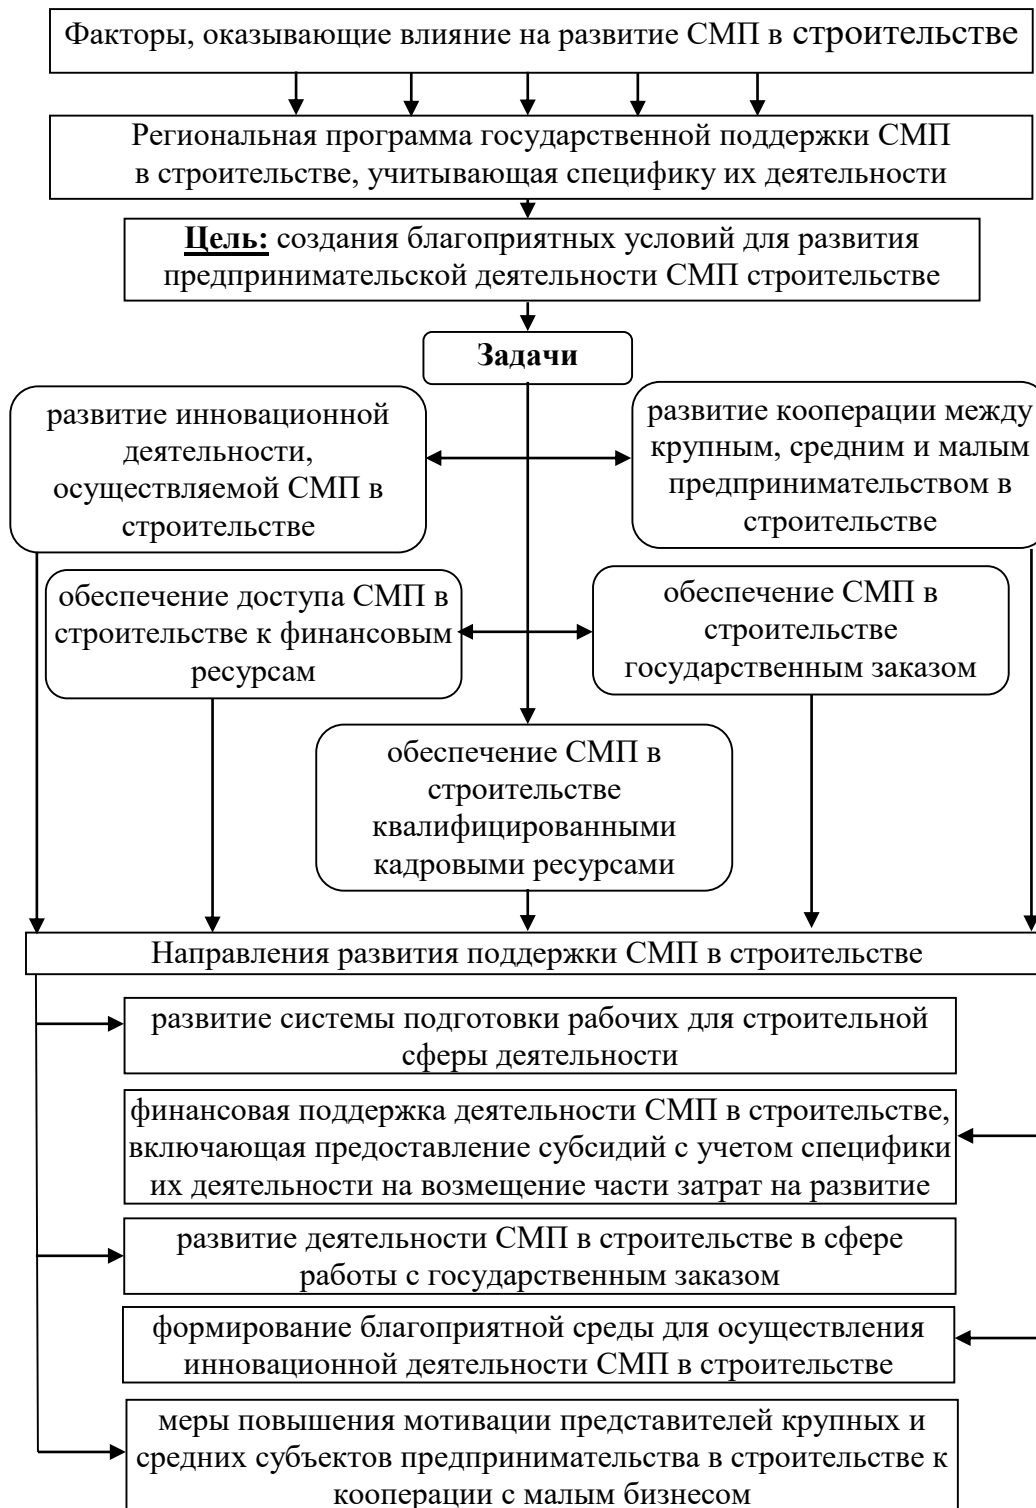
Факторы, оказывающие влияние на развитие СМП в строительстве

Региональная программа государственной поддержки СМП в строительстве, учитывающая специфику их деятельности

Цель: создания благоприятных условий для развития предпринимательской деятельности СМП строительстве

Задачи

развитие инновационной деятельности, осуществляемой СМП в строительстве

развитие кооперации между крупным, средним и малым предпринимательством в строительстве

обеспечение доступа СМП в строительстве к финансовым ресурсам

обеспечение СМП в строительстве государственным заказом

обеспечение СМП в строительстве квалифицированными кадровыми ресурсами

Направления развития поддержки СМП в строительстве

развитие системы подготовки рабочих для строительной сферы деятельности

финансовая поддержка деятельности СМП в строительстве, включающая предоставление субсидий с учетом специфики их деятельности на возмещение части затрат на развитие

развитие деятельности СМП в строительстве в сфере работы с государственным заказом

формирование благоприятной среды для осуществления инновационной деятельности СМП в строительстве

меры повышения мотивации представителей крупных и средних субъектов предпринимательства в строительстве к кооперации с малым бизнесом